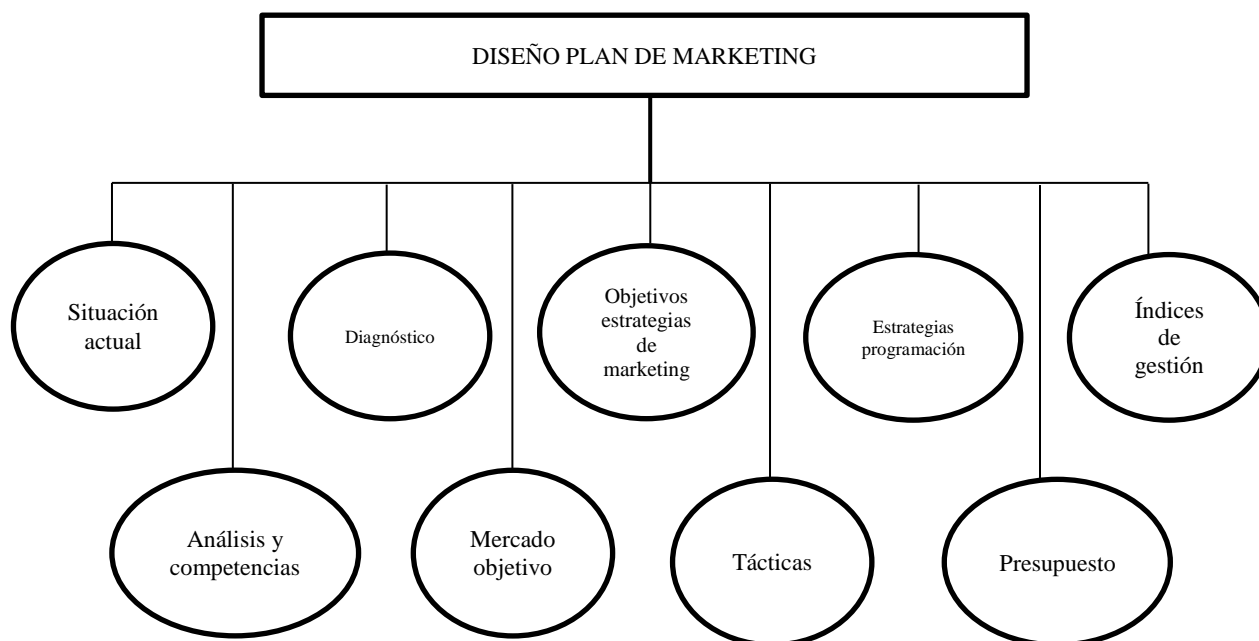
DISEÑO PLAN DE MARKETING

Situación actual

Análisis y competencias

Diagnóstico

Mercado objetivo

Objetivos estrategias de marketing

Tácticas

Estrategias programación

Presupuesto

Índices de gestión